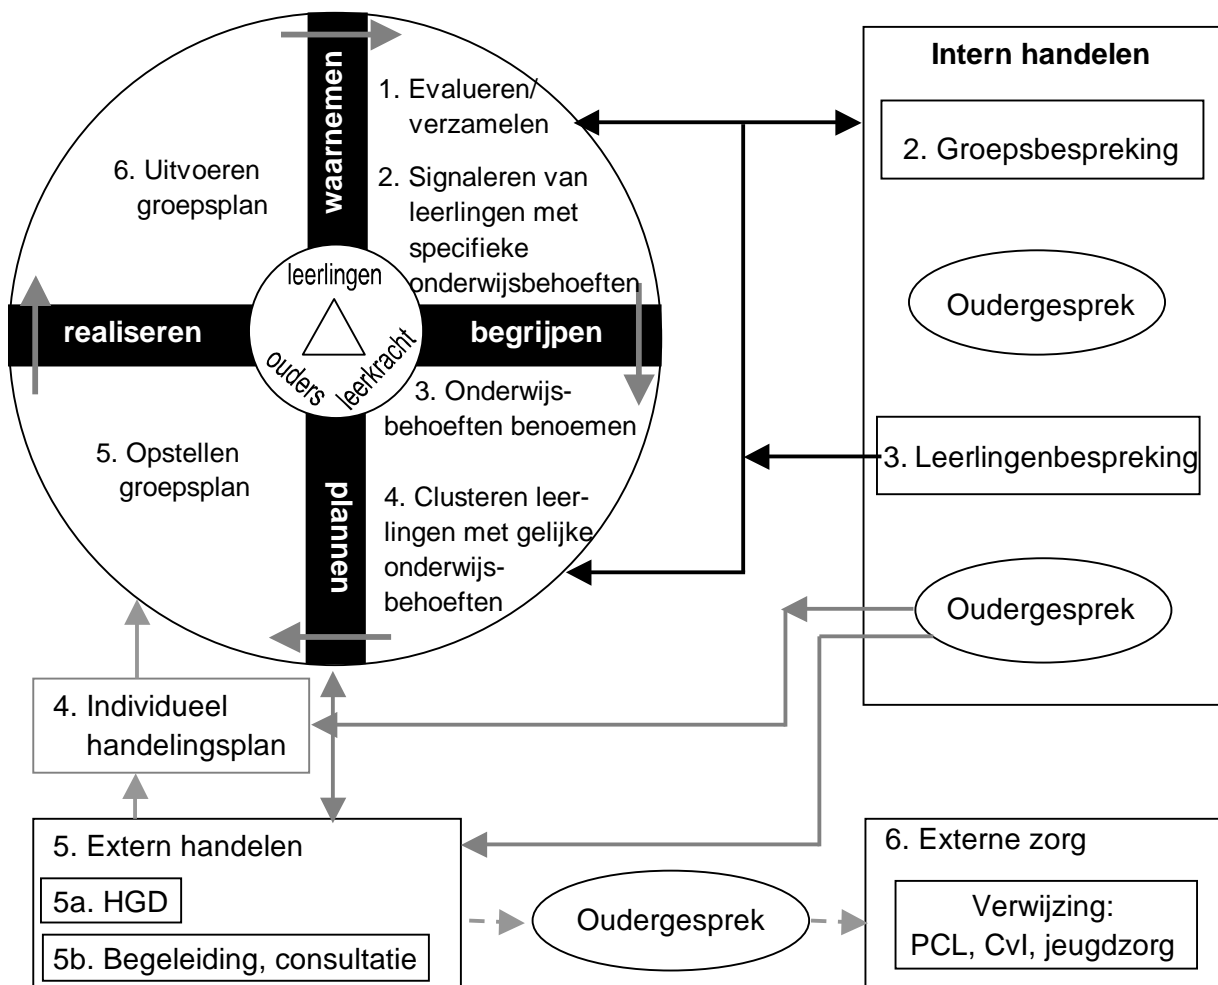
waarnemen

1. Evalueren/ verzamelen

2. Signaleren van leerlingen met specifieke onderwijsbehoeften

6. Uitvoeren groepsplan

leerlingen

ouders

leerkracht

realiseren

begrijpen

3. Onderwijsbehoeften benoemen

5. Opstellen groepsplan

plannen

4. Clusteren leerlingen met gelijke onderwijsbehoeften

Intern handelen

2. Groepsbespreking

Oudergesprek

3. Leerlingenbespreking

Oudergesprek

4. Individueel handelingsplan

5. Extern handelen

5a. HGD

5b. Begeleiding, consultatie

Oudergesprek

6. Externe zorg

Verwijzing: PCL, CvI, jeugdzorg